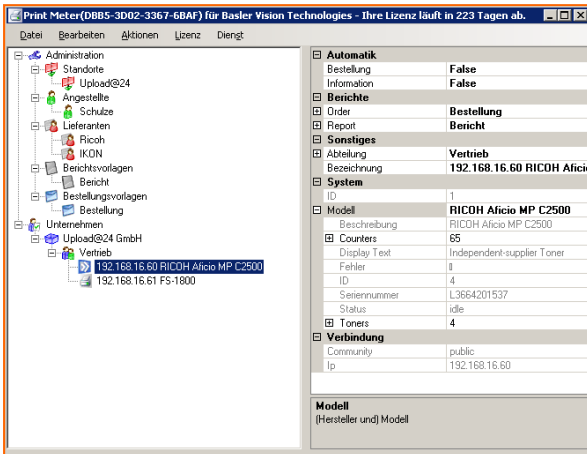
Print Meter(DBB5-3D02-3367-6BAF) für Basler Vision Technologies - Ihre Lizenz läuft in 223 Tagen ab.

Datei Bearbeiten Aktionen Lizenz Dienst

Administration
Standorte
Upload@24
Angestellte
Schulze
Lieferanten
Ricoh
IKON
Berichtsvorlagen
Bericht
Bestellungsvorlagen
Bestellung
Unternehmen
Upload@24 GmbH
Vertrieb
192.168.16.60 RICOH Aficio MP C2500
192.168.16.61 FS-1800

| | |
|---|---|
| **Automatik** | |
| Bestellung | False |
| Information | False |
| **Berichte** | |
| Order | Bestellung |
| Report | Bericht |
| **Sonstiges** | |
| Abteilung | Vertrieb |
| Bezeichnung | 192.168.16.60 RICOH Aficio |
| **System** | |
| ID | 1 |
| Modell | RICOH Aficio MP C2500 |
| Beschreibung | RICOH Aficio MP C2500 |
| Counters | 65 |
| Display Text | Independent-supplier Toner |
| Fehler | ll |
| ID | 4 |
| Seriennummer | L3664201537 |
| Status | idle |
| Toners | 4 |
| **Verbindung** | |
| Community | public |
| Ip | 192.168.16.60 |

Modell
(Hersteller und) Modell